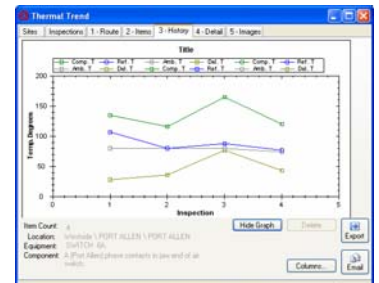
Thermal Trend

Sites | Inspections | 1 - Route | 2 - Items | 3 - History | 4 - Detail | 5 - Images

Title

Comp. T | Ref. T | Amb. T | Del. T | Comp. T | Ref. T | Amb. T | Del. T | Comp. T | Ref. T | Amb. T | Del. T

200
150
100
50
0

Temp. Degrees

0 1 2 3 4 5

Inspection

Item Count: 4
Location: Westside \ PORT ALLEN \ PORT ALLEN
Equipment: SWITCH 6A
Component: A (Port Allen) phase contacts in jaw end of air switch

Hide Graph | Delete | Export | Columns... | Email